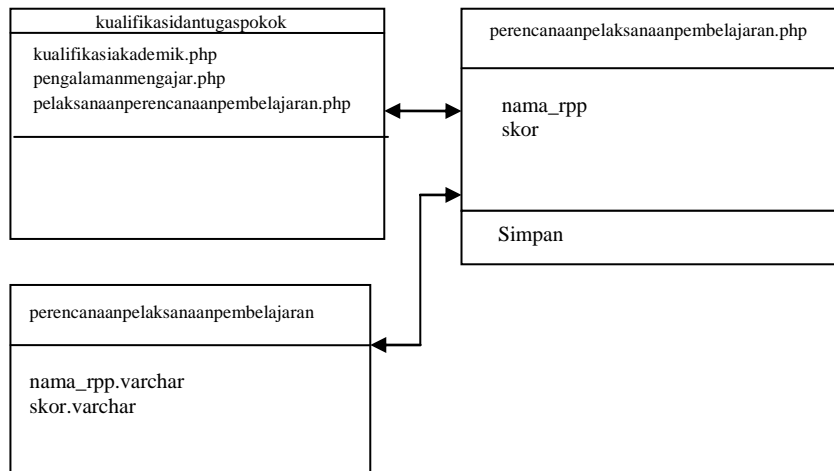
kualifikasidantugaspokok

kualifikasiakademik.php
pengalamanmengajar.php
pelaksanaanperencanaanpembelajaran.php

perencanaanpelaksanaanpembelajaran.php

nama_rpp
skor

Simpan

perencanaanpelaksanaanpembelajaran

nama_rpp.varchar
skor.varchar